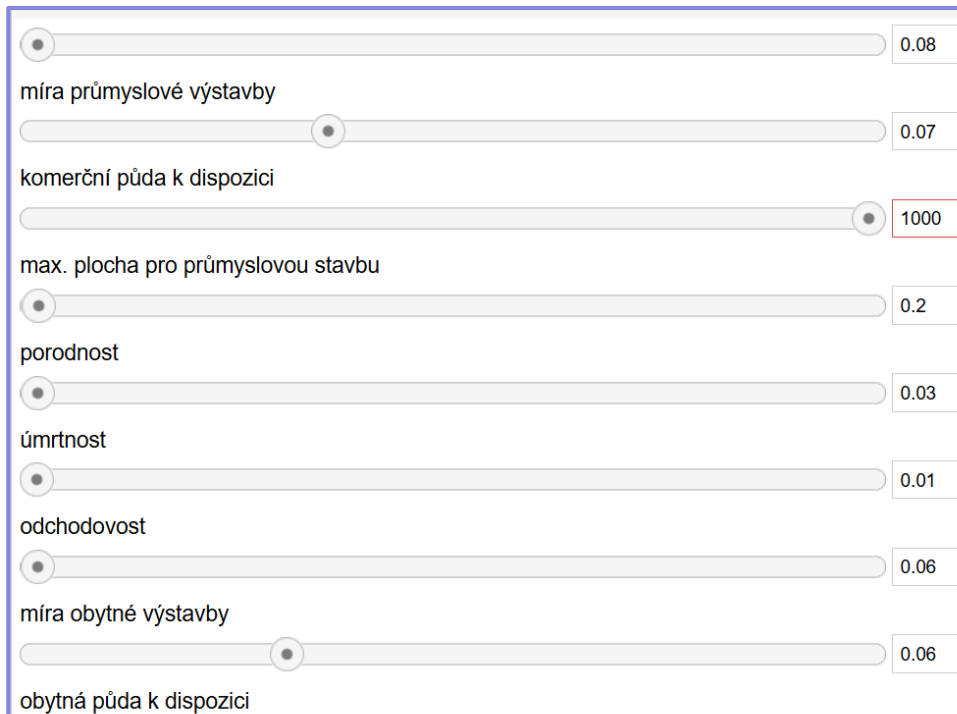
0.08

míra průmyslové výstavby

0.07

komerční půda k dispozici

1000

max. plocha pro průmyslovou stavbu

0.2

porodnost

0.03

úmrtnost

0.01

odchodovost

0.06

míra obytné výstavby

0.06

obytná půda k dispozici